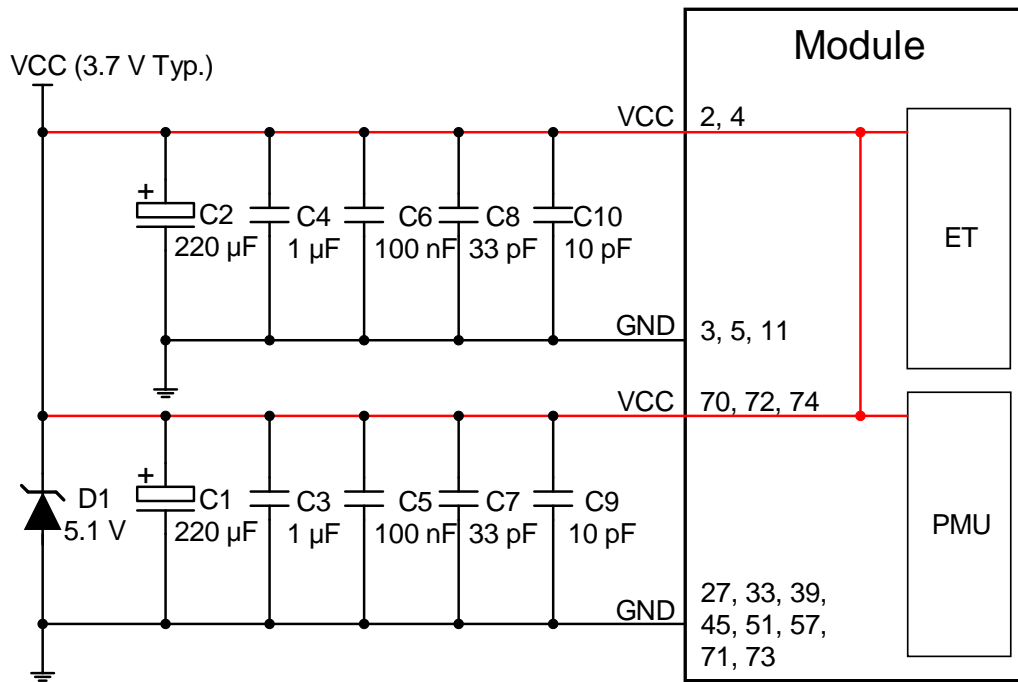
Module

VCC (3.7 V Typ.)

VCC 2, 4

+ C2 220 µF

C4 1 µF

C6 100 nF

C8 33 pF

C10 10 pF

ET

GND 3, 5, 11

VCC 70, 72, 74

D1 5.1 V

+ C1 220 µF

C3 1 µF

C5 100 nF

C7 33 pF

C9 10 pF

PMU

GND 27, 33, 39, 45, 51, 57, 71, 73